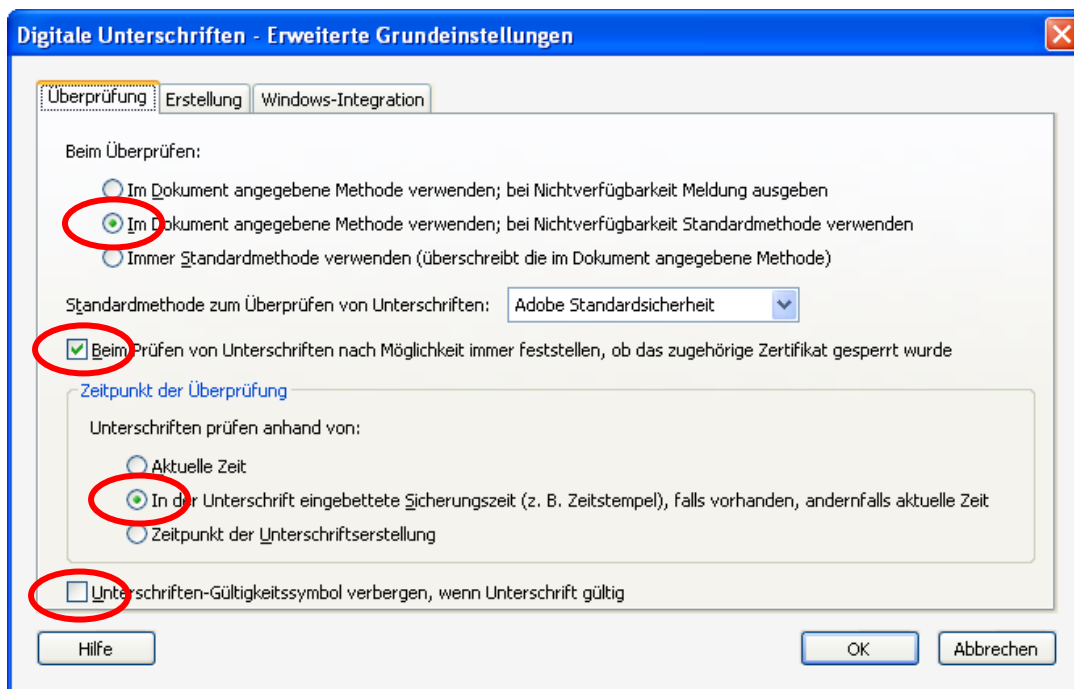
Digitale Unterschriften - Erweiterte Grundeinstellungen

Überprüfung | Erstellung | Windows-Integration

Beim Überprüfen:

Im Dokument angegebene Methode verwenden; bei Nichtverfügbarkeit Meldung ausgeben

Im Dokument angegebene Methode verwenden; bei Nichtverfügbarkeit Standardmethode verwenden

Immer Standardmethode verwenden (überschreibt die im Dokument angegebene Methode)

Standardmethode zum Überprüfen von Unterschriften: Adobe Standardsicherheit

Beim Prüfen von Unterschriften nach Möglichkeit immer feststellen, ob das zugehörige Zertifikat gesperrt wurde

Zeitpunkt der Überprüfung

Unterschriften prüfen anhand von:

Aktuelle Zeit

In der Unterschrift eingebettete Sicherungszeit (z. B. Zeitstempel), falls vorhanden, andernfalls aktuelle Zeit

Zeitpunkt der Unterschriftserstellung

Unterschriften-Gültigkeitssymbol verbergen, wenn Unterschrift gültig

Hilfe

OK

Abbrechen